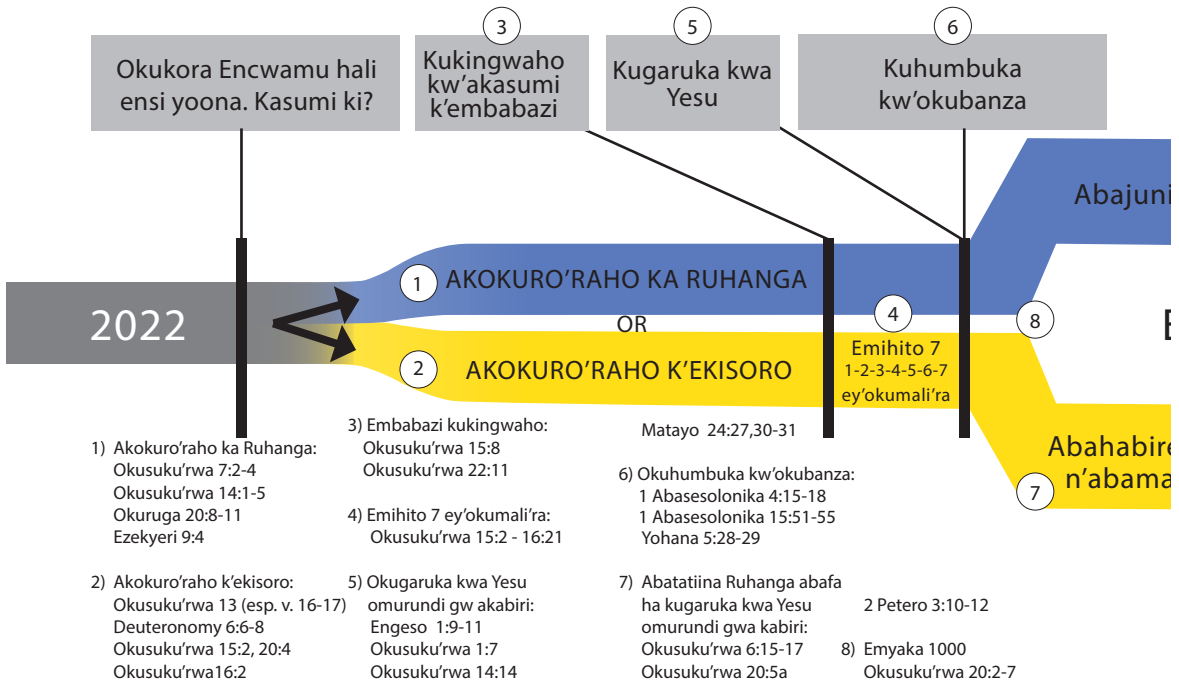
Okukora Encwamu hali ensi yoona. Kasumi ki?

3
Kukingwaho kw'akasumi k'embabazi

5
Kugaruka kwa Yesu

6
Kuhumbuka kw'okubanza

Abajuni

2022

1 AKOKURO'RAHO KA RUHANGA

OR

2 AKOKURO'RAHO K'EKISORO

4
Emihito 7
1-2-3-4-5-6-7
ey'okumali'ra

8

E

Abahabire n'abama

7

1) Akokuro'raho ka Ruhanga:
Okusuku'rwa 7:2-4
Okusuku'rwa 14:1-5
Okuruga 20:8-11
Ezekyeri 9:4

2) Akokuro'raho k'ekisoro:
Okusuku'rwa 13 (esp. v. 16-17)
Deuteronomy 6:6-8
Okusuku'rwa 15:2, 20:4
Okusuku'rwa16:2

3) Embabazi kukingwaho:
Okusuku'rwa 15:8
Okusuku'rwa 22:11

4) Emihito 7 ey'okumali'ra:
Okusuku'rwa 15:2 - 16:21

5) Okugaruka kwa Yesu omurundi gw akabiri:
Engeso 1:9-11
Okusuku'rwa 1:7
Okusuku'rwa 14:14

Matayo 24:27,30-31

6) Okuhumbuka kw'okubanza:
1 Abasesolonika 4:15-18
1 Abasesolonika 15:51-55
Yohana 5:28-29

7) Abatatiina Ruhanga abafa ha kugaruka kwa Yesu omurundi gwa kabiri:
Okusuku'rwa 6:15-17
Okusuku'rwa 20:5a

2 Petero 3:10-12

8) Emyaka 1000
Okusuku'rwa 20:2-7